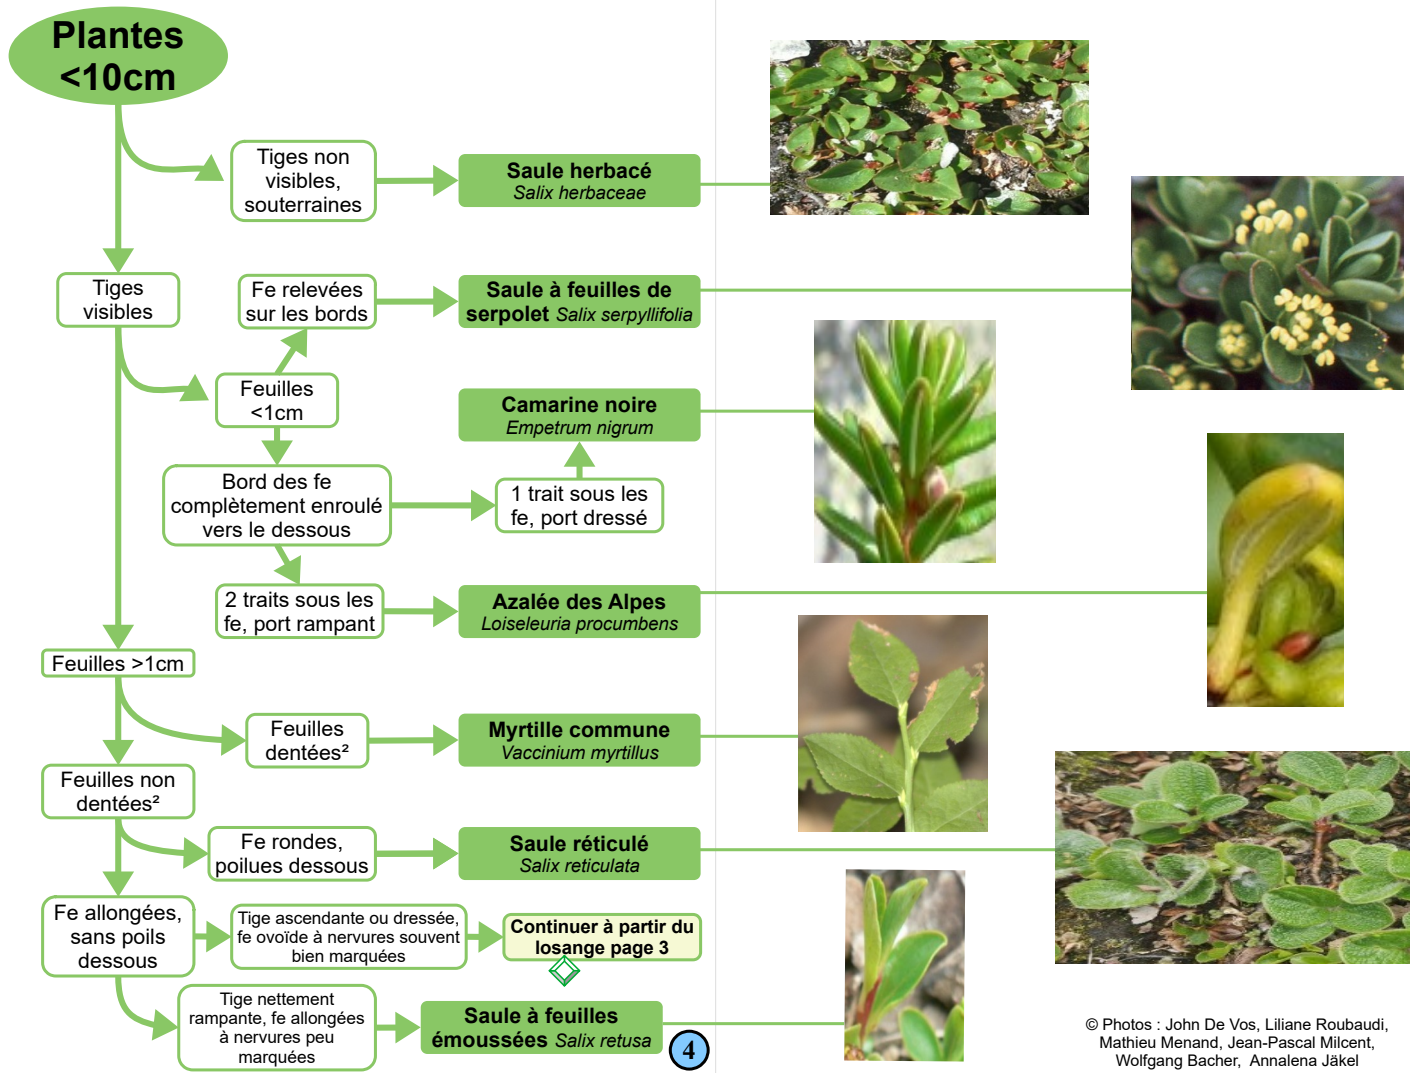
Plantes <10cm

Tiges non visibles, souterraines

Saule herbacé
Salix herbaceae

Tiges visibles

Fe relevées sur les bords

Saule à feuilles de serpolet Salix serpyllifolia

Feuilles <1cm

Camarine noire
Empetrum nigrum

Bord des fe complètement enroulé vers le dessous

1 trait sous les fe, port dressé

2 traits sous les fe, port rampant

Azalée des Alpes
Loiseleuria procumbens

Feuilles >1cm

Feuilles dentées²

Myrtille commune
Vaccinium myrtillus

Feuilles non dentées²

Fe rondes, poilues dessous

Saule réticulé
Salix reticulata

Fe allongées, sans poils dessous

Tige ascendante ou dressée, fe ovoïde à nervures souvent bien marquées

Continuer à partir du losange page 3

Tige nettement rampante, fe allongées à nervures peu marquées

Saule à feuilles émoussées Salix retusa

4

© Photos : John De Vos, Liliane Roubaudi, Mathieu Menand, Jean-Pascal Milcent, Wolfgang Bacher, Annalena Jäkel